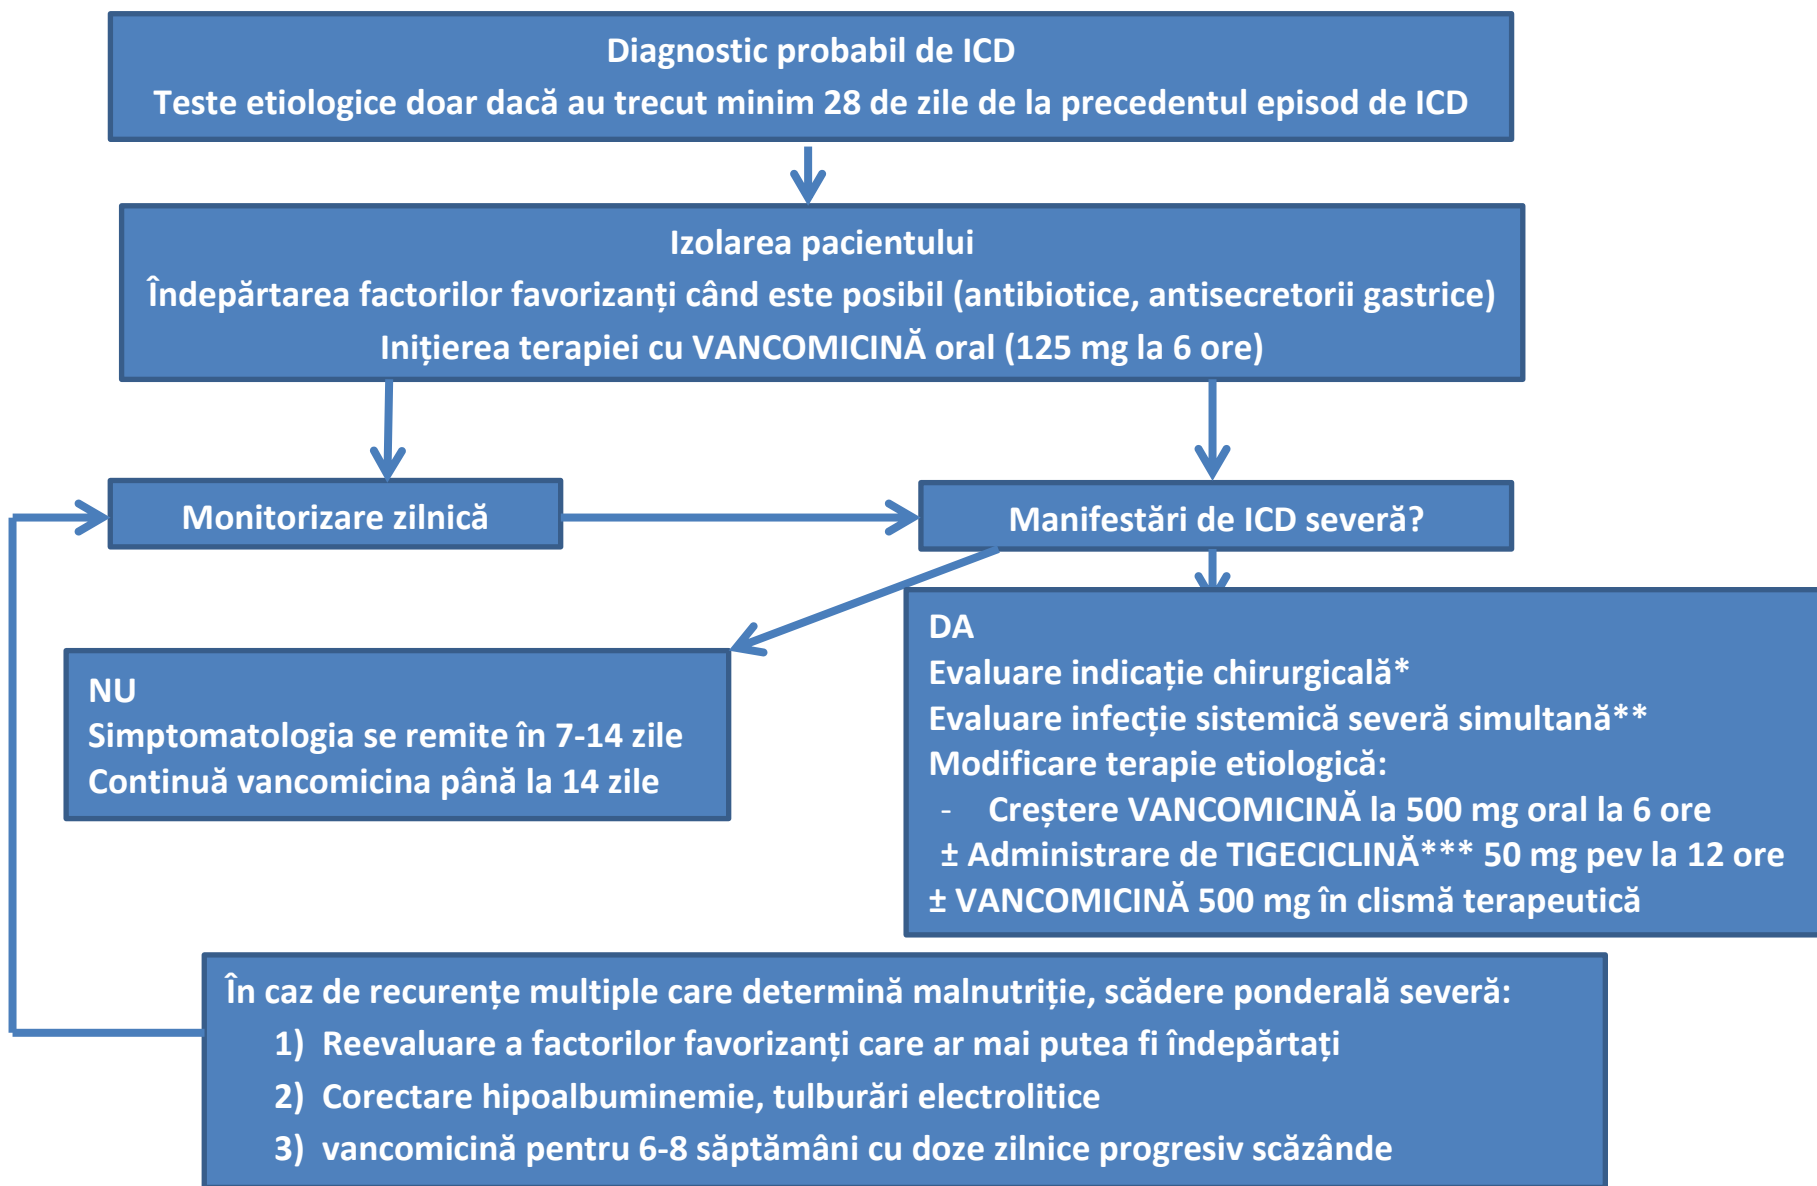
Diagnostic probabil de ICD
Teste etiologice doar dacă au trecut minim 28 de zile de la precedentul episod de ICD

Izolarea pacientului
Îndepărtarea factorilor favorizanți când este posibil (antibiotice, antisecretorii gastrice)
Inițierea terapiei cu VANCOMICINĂ oral (125 mg la 6 ore)

Monitorizare zilnică

Manifestări de ICD severă?

NU
Simptomatologia se remite în 7-14 zile
Continuă vancomicina până la 14 zile

DA
Evaluare indicație chirurgicală*
Evaluare infecție sistemică severă simultană**
Modificare terapie etiologică:
- Creștere VANCOMICINĂ la 500 mg oral la 6 ore
± Administrare de TIGECICLINĂ*** 50 mg pev la 12 ore
± VANCOMICINĂ 500 mg în clismă terapeutică

În caz de recurențe multiple care determină malnutriție, scădere ponderală severă:
1) Reevaluare a factorilor favorizanți care ar mai putea fi îndepărtați
2) Corectare hipoalbuminemie, tulburări electrolitice
3) vancomicină pentru 6-8 săptămâni cu doze zilnice progresiv scăzânde